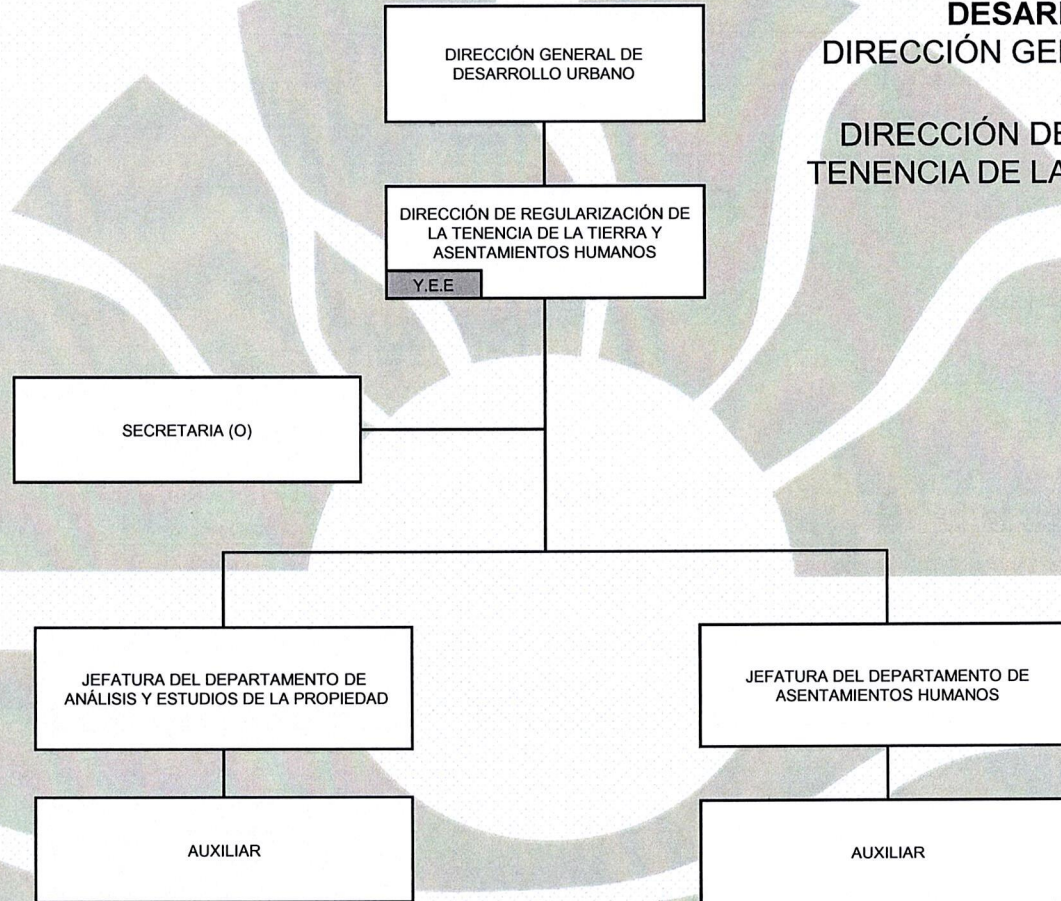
DESAR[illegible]
DIRECCIÓN GE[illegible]

DIRECCIÓN DE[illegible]
TENENCIA DE LA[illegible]

DIRECCIÓN GENERAL DE DESARROLLO URBANO

DIRECCIÓN DE REGULARIZACIÓN DE LA TENENCIA DE LA TIERRA Y ASENTAMIENTOS HUMANOS

Y.E.E

SECRETARIA (O)

JEFATURA DEL DEPARTAMENTO DE ANÁLISIS Y ESTUDIOS DE LA PROPIEDAD

JEFATURA DEL DEPARTAMENTO DE ASENTAMIENTOS HUMANOS

AUXILIAR

AUXILIAR